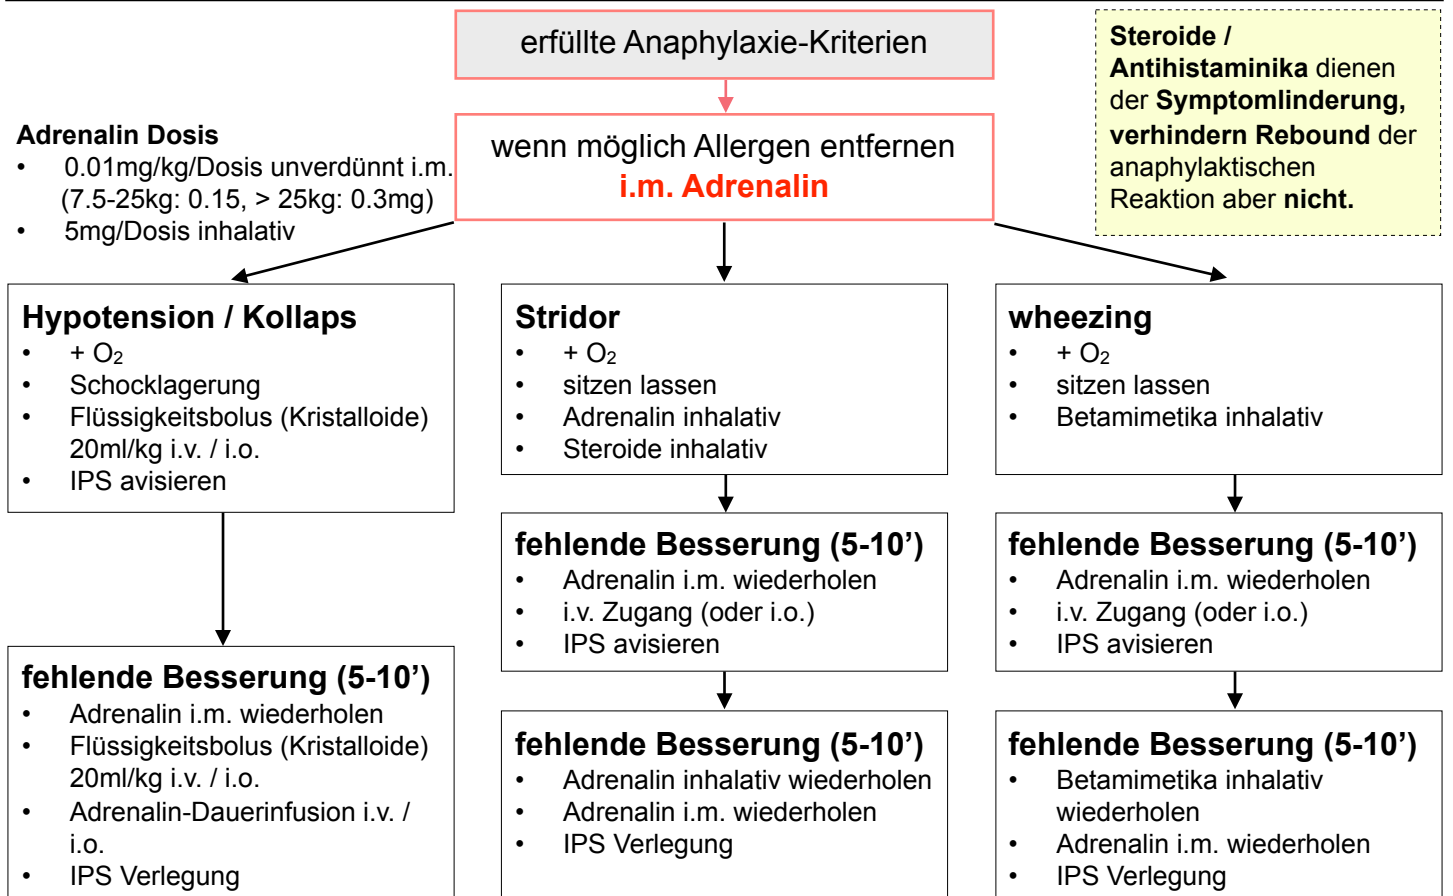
erfüllte Anaphylaxie-Kriterien

Steroide / Antihistaminika dienen der Symptomlinderung, verhindern Rebound der anaphylaktischen Reaktion aber nicht.

Adrenalin Dosis
• 0.01mg/kg/Dosis unverdünnt i.m. (7.5-25kg: 0.15, > 25kg: 0.3mg)
• 5mg/Dosis inhalativ

wenn möglich Allergen entfernen
i.m. Adrenalin

Hypotension / Kollaps
• + $O_2$
• Schocklagerung
• Flüssigkeitsbolus (Kristalloide) 20ml/kg i.v. / i.o.
• IPS avisieren

fehlende Besserung (5-10')
• Adrenalin i.m. wiederholen
• Flüssigkeitsbolus (Kristalloide) 20ml/kg i.v. / i.o.
• Adrenalin-Dauerinfusion i.v. / i.o.
• IPS Verlegung

Stridor
• + $O_2$
• sitzen lassen
• Adrenalin inhalativ
• Steroide inhalativ

fehlende Besserung (5-10')
• Adrenalin i.m. wiederholen
• i.v. Zugang (oder i.o.)
• IPS avisieren

fehlende Besserung (5-10')
• Adrenalin inhalativ wiederholen
• Adrenalin i.m. wiederholen
• IPS Verlegung

wheezing
• + $O_2$
• sitzen lassen
• Betamimetika inhalativ

fehlende Besserung (5-10')
• Adrenalin i.m. wiederholen
• i.v. Zugang (oder i.o.)
• IPS avisieren

fehlende Besserung (5-10')
• Betamimetika inhalativ wiederholen
• Adrenalin i.m. wiederholen
• IPS Verlegung